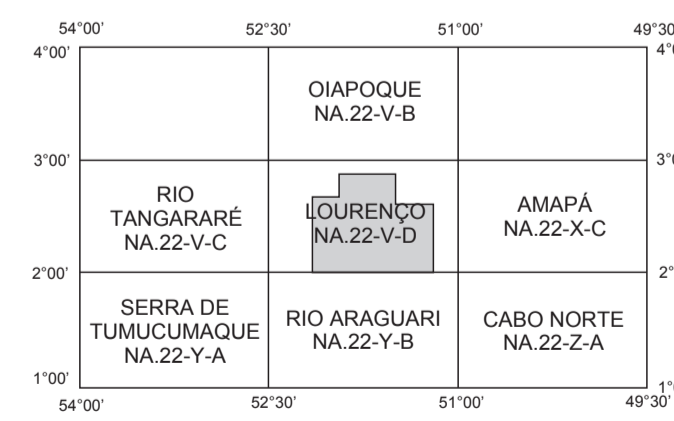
54°00' 52°30' 51°00' 49°30'

4°00' 4°

OIAPOQUE
NA.22-V-B

3°00' 3°

RIO
TANGARARÉ
NA.22-V-C

LOURENÇO
NA.22-V-D

AMAPÁ
NA.22-X-C

2°00' 2°

SERRA DE
TUMUCUMAQUE
NA.22-Y-A

RIO ARAGUARI
NA.22-Y-B

CABO NORTE
NA.22-Z-A

1°00' 1°

54°00' 52°30' 51°00' 49°30'